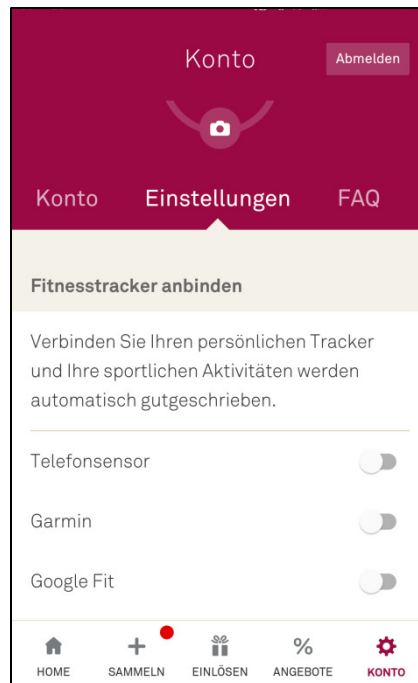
Konto

Abmelden

Konto Einstellungen FAQ

Fitnesstracker anbinden

Verbinden Sie Ihren persönlichen Tracker und Ihre sportlichen Aktivitäten werden automatisch gutgeschrieben.

Telefonsensor

Garmin

Google Fit

HOME SAMMELN EINLÖSEN ANGEBOTE KONTO